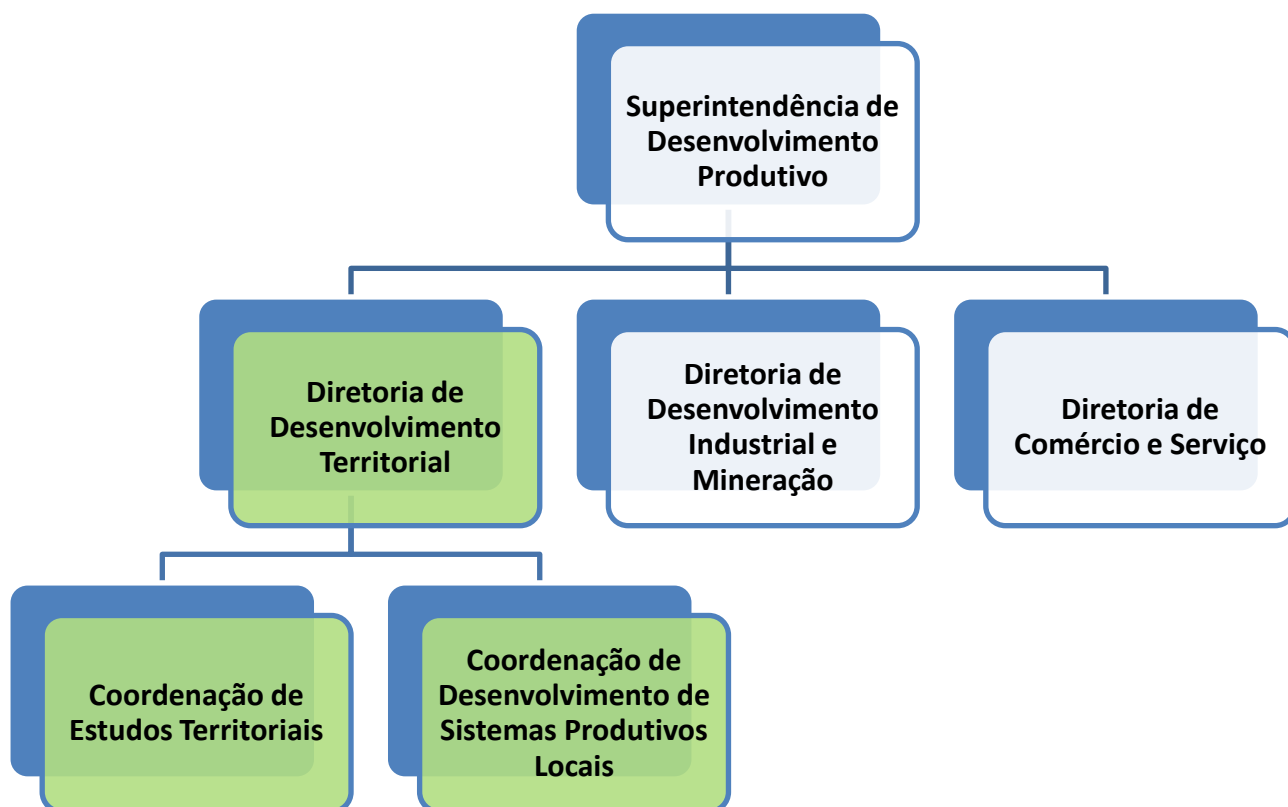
Superintendência de Desenvolvimento Produtivo

Diretoria de Desenvolvimento Territorial

Diretoria de Desenvolvimento Industrial e Mineração

Diretoria de Comércio e Serviço

Coordenação de Estudos Territoriais

Coordenação de Desenvolvimento de Sistemas Produtivos Locais